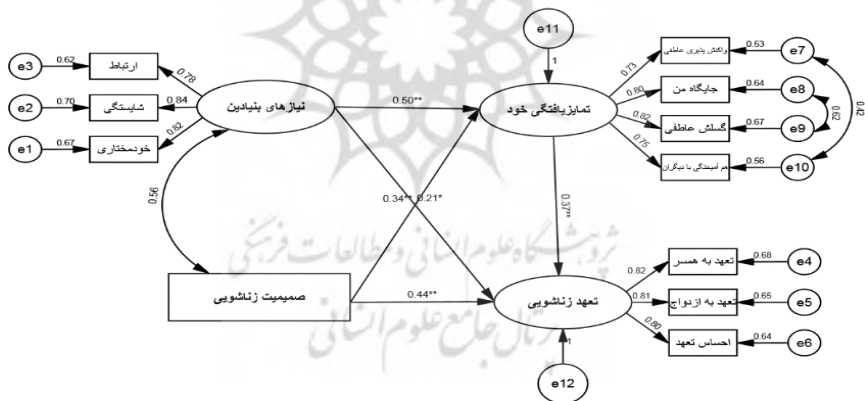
e11
1
واکنش پذیری عاطفی
0.53
e7
0.73
جایگاه من
0.64
e8
0.80
0.62
0.42
تمایزیافتگی خود
0.82
گسلش عاطفی
0.67
e9
0.75
هم آمیختگی با دیگران
0.56
e10
e3
0.62
ارتباط
0.78
e2
0.70
شایستگی
0.84
نیازهای بنیادین
0.50**
e1
0.67
خودمختاری
0.82
0.56
0.34**
0.21*
0.37**
پژوهشگاه علوم انسانی و مطالعات فرهنگی
پرتال جامع علوم انسانی
تعهد به همسر
0.68
e4
0.82
صمیمیت زناشویی
0.44**
تعهد زناشویی
0.81
تعهد به ازدواج
0.65
e5
0.80
احساس تعهد
0.64
e6
1
e12